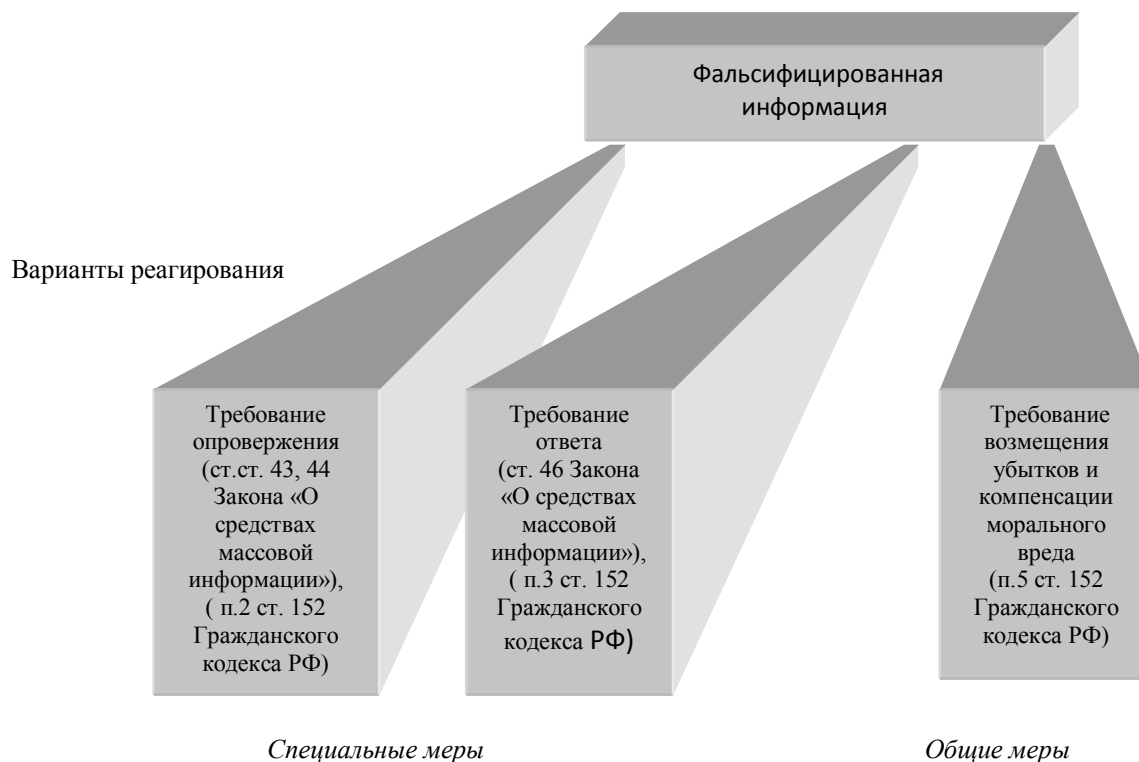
Фальсифицированная информация

Варианты реагирования

Требование опровержения (ст.ст. 43, 44 Закона «О средствах массовой информации»), ( п.2 ст. 152 Гражданского кодекса РФ)

Требование ответа (ст. 46 Закона «О средствах массовой информации»), ( п.3 ст. 152 Гражданского кодекса РФ)

Требование возмещения убытков и компенсации морального вреда (п.5 ст. 152 Гражданского кодекса РФ)

Специальные меры

Общие меры